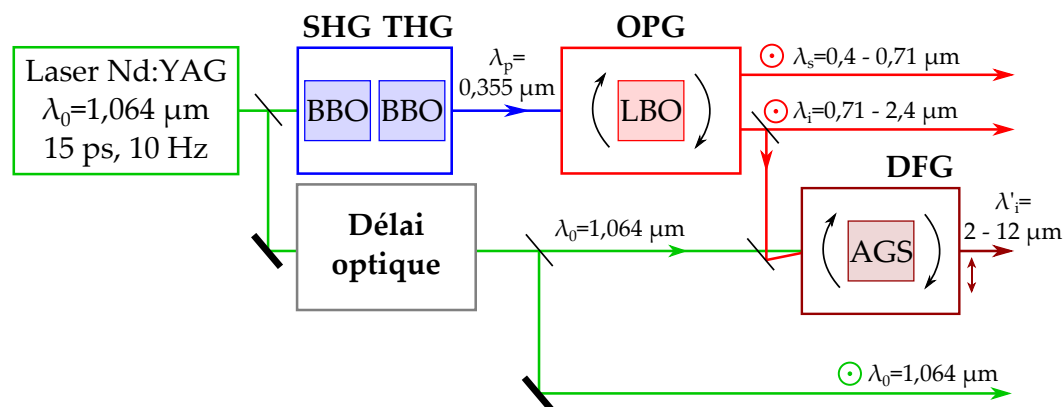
SHG THG

OPG

Laser Nd:YAG
$\lambda_0$=1,064 μm
15 ps, 10 Hz

BBO BBO

$\lambda_p$=
0,355 μm

LBO

$\lambda_s$=0,4 - 0,71 μm

$\lambda_i$=0,71 - 2,4 μm

DFG

Délai
optique

$\lambda_0$=1,064 μm

AGS

$\lambda'_i$=
2 - 12 μm

$\lambda_0$=1,064 μm